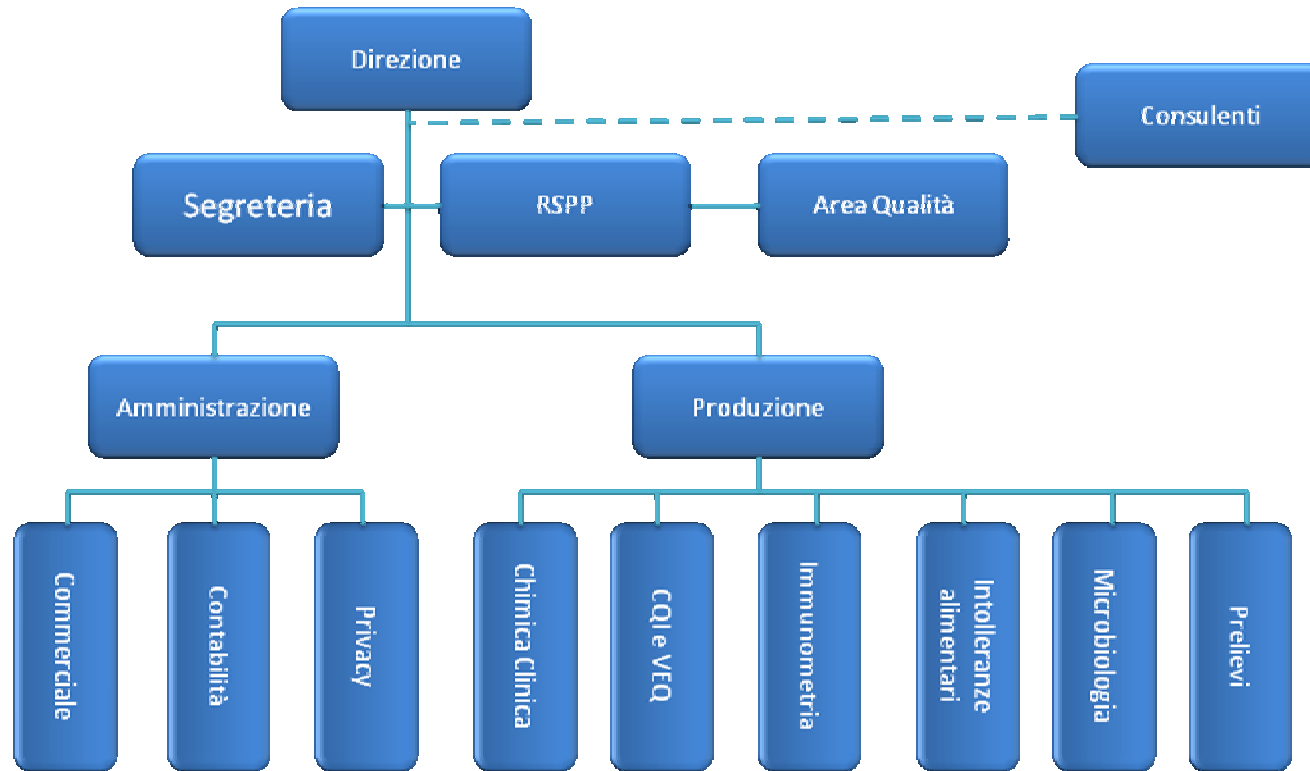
Direzione

Consulenti

Segreteria

RSPP

Area Qualità

Amministrazione

Produzione

Commerciale

Contabilità

Privacy

Chimica Clinica

CQI e VEQ

Immunometria

Intolleranze alimentari

Microbiologia

Prelievi